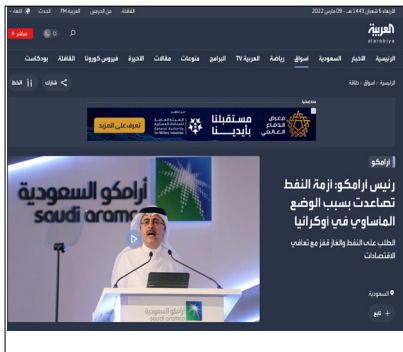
العربية
alarabiya

الأربعاء 6 شعبان 1443 هـ - 09 مارس 2022

الثقافة من الدرس العربية FM الحدث النقاء

مباشر

الرئيسية الأخبار السعودية أسواق رياضة العربية TV البرامج منوعات مقالات الأخيرة فيروس كورونا الثقافة بودكاست

الرئيسية · أسواق · طاقة

شارك الخط

معرض الدفاع العالمي
مستقبلنا بأيدينا
الهيئة العامة للصناعات العسكرية
General Authority for Military Industries
تعرف على المزيد

أرامكو

رئيس أرامكو: أزمة النفط تصاعدت بسبب الوضع المأساوي في أوكرانيا

الطلب على النفط والغاز قفز مع تعافي الاقتصادات

أرامكو السعودية
saudi aramco

السعودية

تابع +